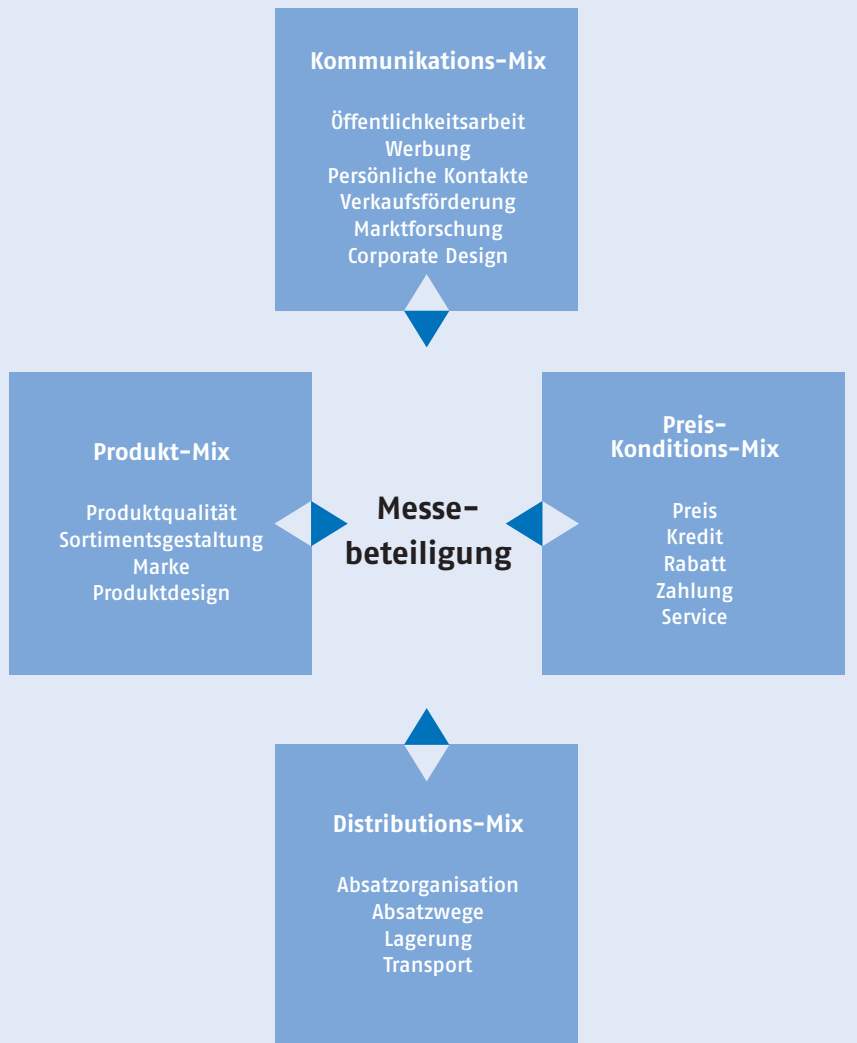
Kommunikations-Mix

Öffentlichkeitsarbeit
Werbung
Persönliche Kontakte
Verkaufsförderung
Marktforschung
Corporate Design

Produkt-Mix

Produktqualität
Sortimentsgestaltung
Marke
Produktdesign

Messebeteiligung

Preis-
Konditions-Mix

Preis
Kredit
Rabatt
Zahlung
Service

Distributions-Mix

Absatzorganisation
Absatzwege
Lagerung
Transport